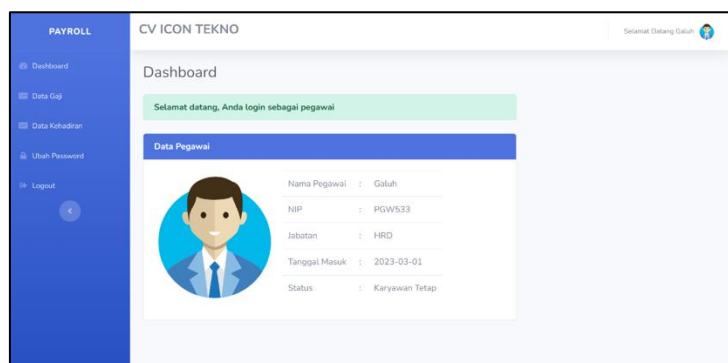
PAYROLL

Dashboard
Data Gaji
Data Kehadiran
Ubah Password
Logout

CV ICON TEKNO

Selamat Datang Galuh

Dashboard

Selamat datang, Anda login sebagai pegawai

Data Pegawai

| | | |
|---|---|---|
| Nama Pegawai | : | Galuh |
| NIP | : | PGW533 |
| Jabatan | : | HRD |
| Tanggal Masuk | : | 2023-03-01 |
| Status | : | Karyawan Tetap |